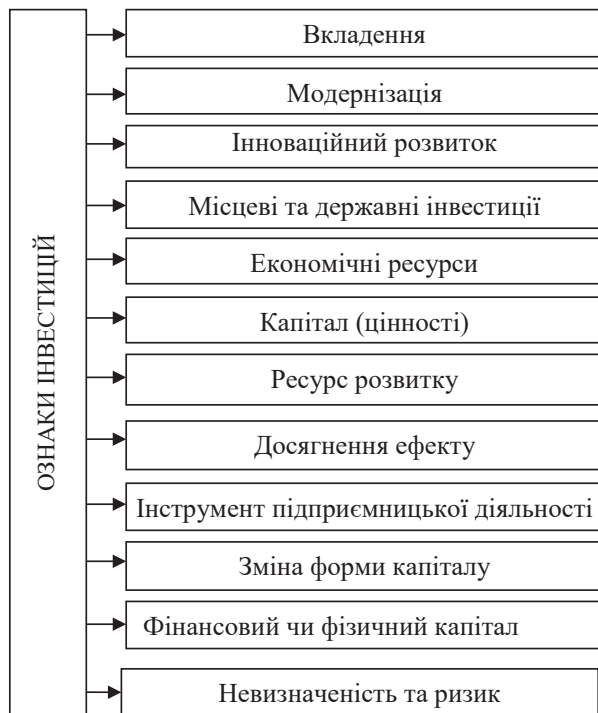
ОЗНАКИ ІНВЕСТИЦІЙ

Вкладення

Модернізація

Інноваційний розвиток

Місцеві та державні інвестиції

Економічні ресурси

Капітал (цінності)

Ресурс розвитку

Досягнення ефекту

Інструмент підприємницької діяльності

Зміна форми капіталу

Фінансовий чи фізичний капітал

Невизначеність та ризик